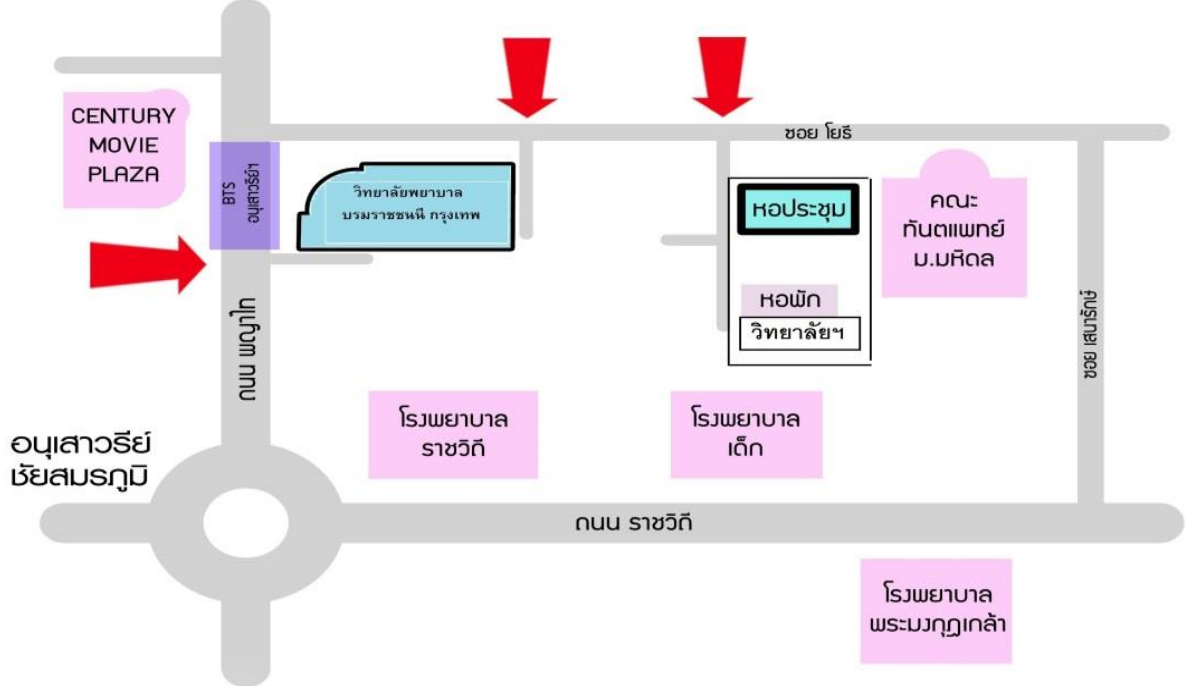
CENTURY MOVIE PLAZA

BTS อนุสาวรีย์ฯ

วิทยาลัยพยาบาล บรมราชชนนี กรุงเทพ

ซอย โยธิ

หอประชุม

คณะ ทันตแพทย์ ม.มหิดล

หอพัก

วิทยาลัยฯ

ถนน พญาไท

ซอย เสนารักษ์

อนุเสาวรีย์ ชัยสมรภูมิ

โรงพยาบาล ราชวิถี

โรงพยาบาล เด็ก

ถนน ราชวิถี

โรงพยาบาล พระมงกุฎเกล้า